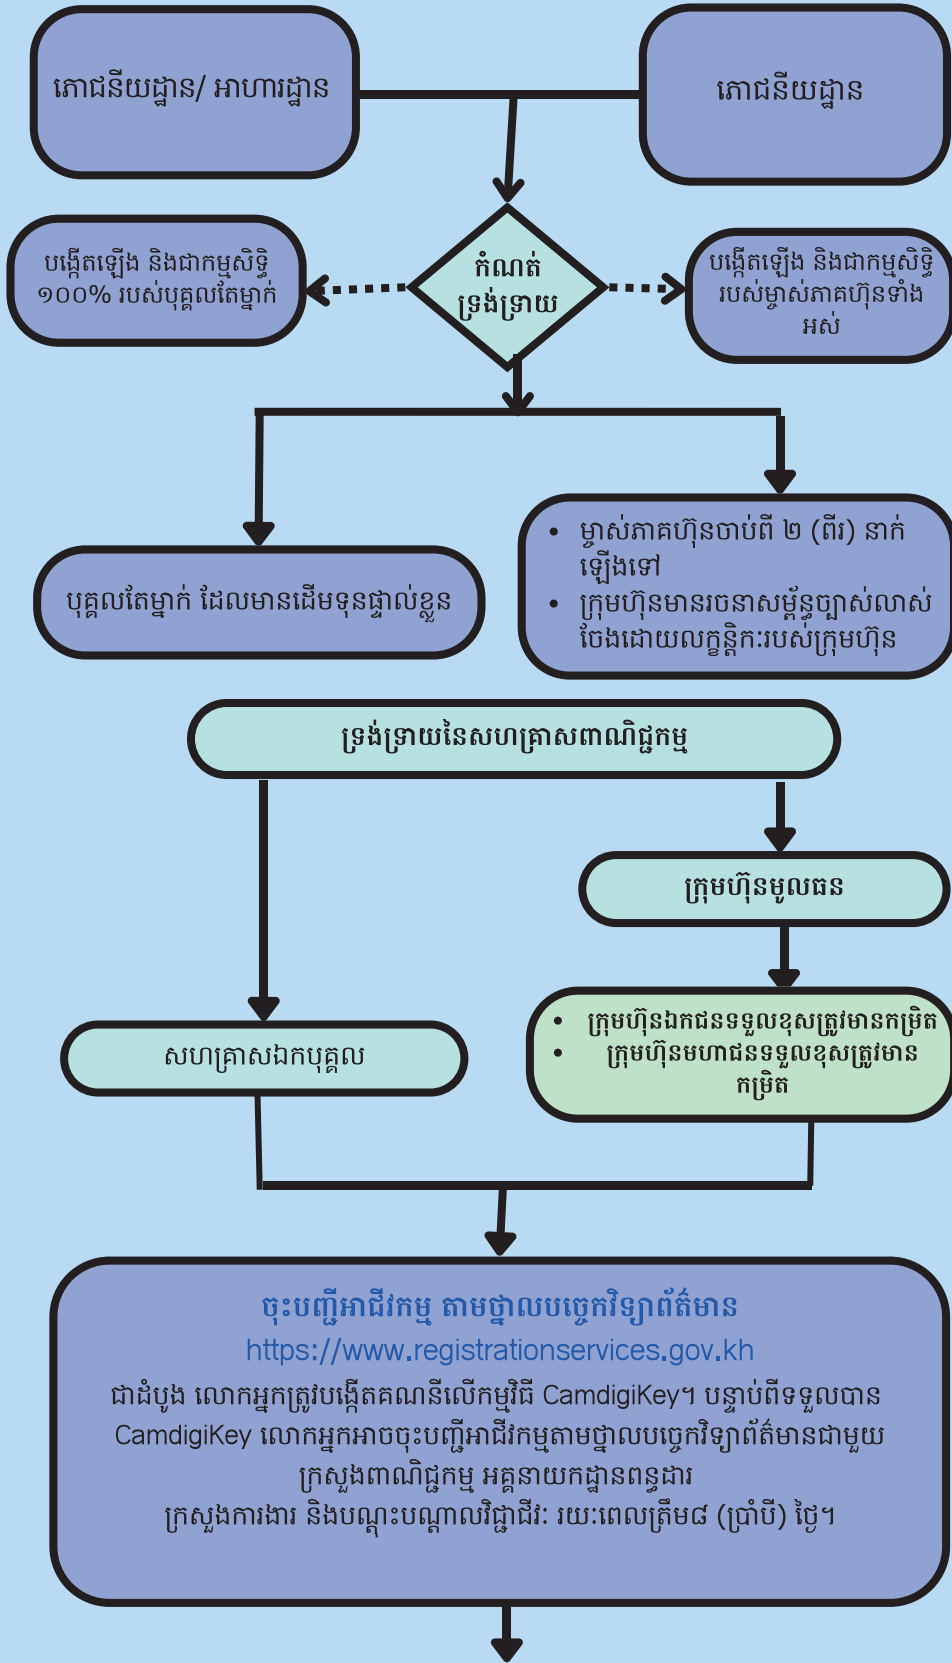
ភោជនីយដ្ឋាន/ អាហារដ្ឋាន

ភោជនីយដ្ឋាន

បង្កើតឡើង និងជាកម្មសិទ្ធិ ១០០% របស់បុគ្គលតែម្នាក់

កំណត់ទ្រង់ទ្រាយ

បង្កើតឡើង និងជាកម្មសិទ្ធិរបស់ម្ចាស់ភាគហ៊ុនទាំងអស់

បុគ្គលតែម្នាក់ ដែលមានដើមទុនផ្ទាល់ខ្លួន

- ម្ចាស់ភាគហ៊ុនចាប់ពី ២ (ពីរ) នាក់ឡើងទៅ
- ក្រុមហ៊ុនមានរចនាសម្ព័ន្ធច្បាស់លាស់ចែងដោយលក្ខន្តិកៈរបស់ក្រុមហ៊ុន

ទ្រង់ទ្រាយនៃសហគ្រាសពាណិជ្ជកម្ម

ក្រុមហ៊ុនមូលធន

សហគ្រាសឯកបុគ្គល

- ក្រុមហ៊ុនឯកជនទទួលខុសត្រូវមានកម្រិត
- ក្រុមហ៊ុនមហាជនទទួលខុសត្រូវមានកម្រិត

ចុះបញ្ជីអាជីវកម្ម តាមថ្នាលបច្ចេកវិទ្យាព័ត៌មាន
https://www.registrationservices.gov.kh
ជាដំបូង លោកអ្នកត្រូវបង្កើតគណនីលើកម្មវិធី CamdigiKey។ បន្ទាប់ពីទទួលបាន CamdigiKey លោកអ្នកអាចចុះបញ្ជីអាជីវកម្មតាមថ្នាលបច្ចេកវិទ្យាព័ត៌មានជាមួយ ក្រសួងពាណិជ្ជកម្ម អគ្គនាយកដ្ឋានពន្ធដារ ក្រសួងការងារ និងបណ្តុះបណ្តាលវិជ្ជាជីវៈ រយៈពេលត្រឹម៨ (ប្រាំបី) ថ្ងៃ។